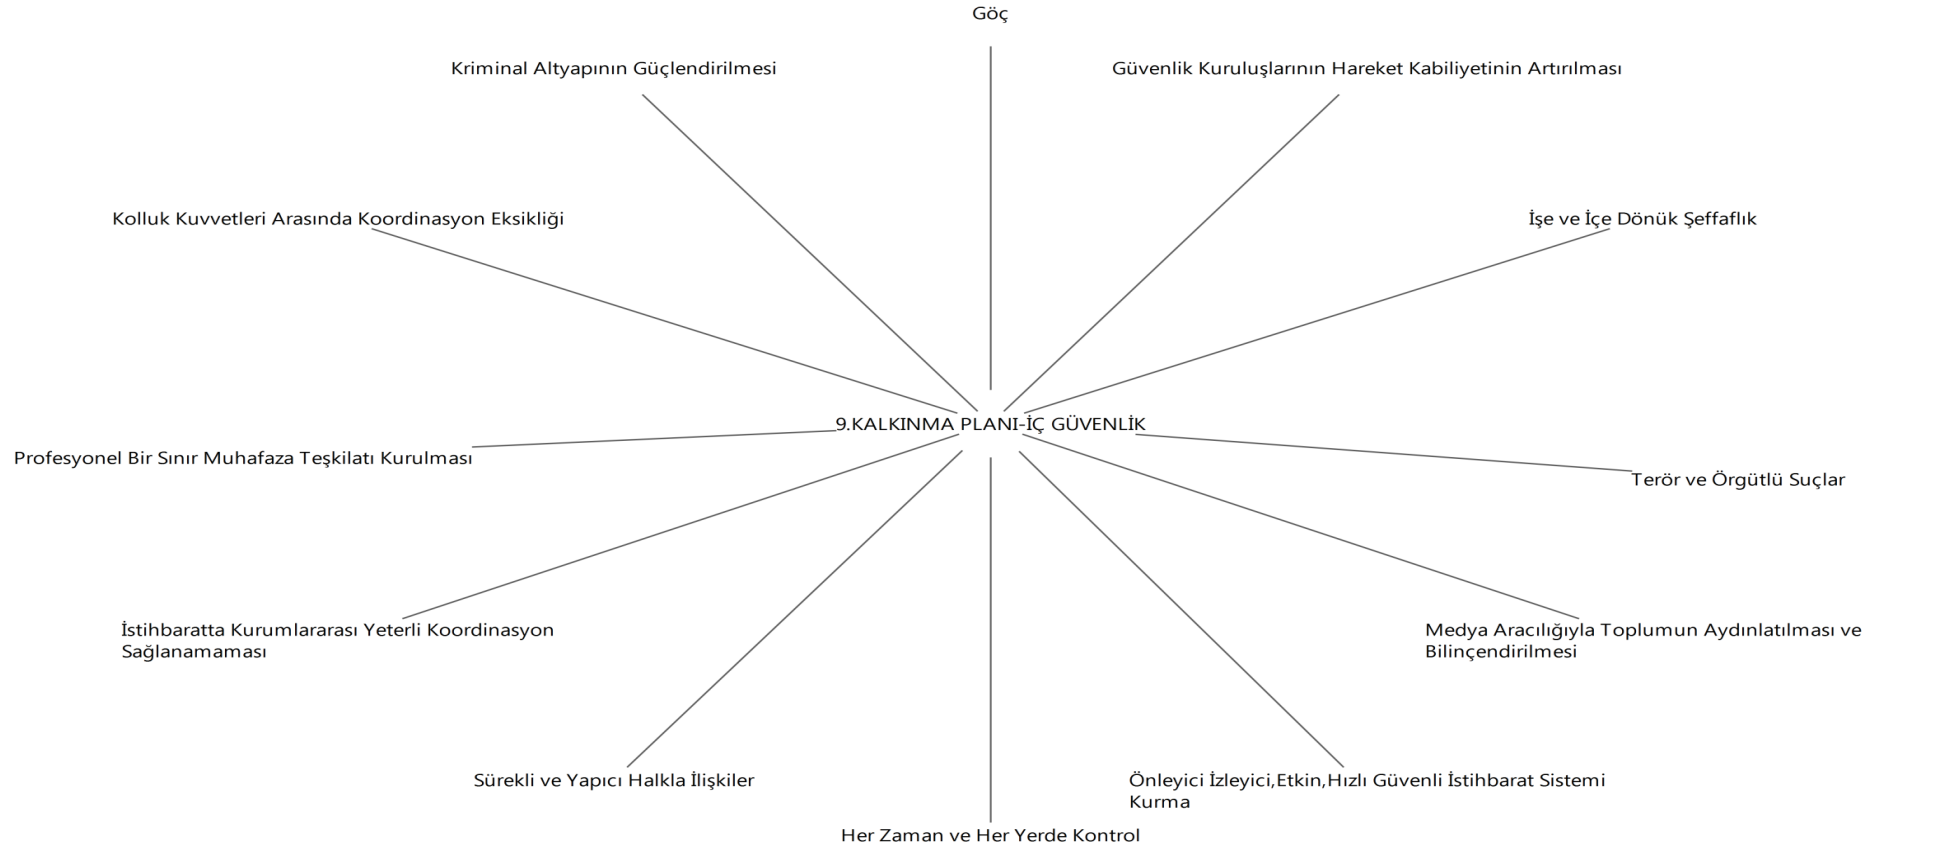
Göç

Kriminal Altyapının Güçlendirilmesi

Güvenlik Kuruluşlarının Hareket Kabiliyetinin Artırılması

Kolluk Kuvvetleri Arasında Koordinasyon Eksikliği

İşe ve İçe Dönük Şeffaflık

9.KALKINMA PLANI-İÇ GÜVENLİK

Profesyonel Bir Sınır Muhafaza Teşkilatı Kurulması

Terör ve Örgütlü Suçlar

İstihbaratta Kurumlararası Yeterli Koordinasyon Sağlanamaması

Medya Aracılığıyla Toplumun Aydınlatılması ve Bilinçendirilmesi

Sürekli ve Yapıcı Halkla İlişkiler

Önleyici İzleyici,Etkin,Hızlı Güvenli İstihbarat Sistemi Kurma

Her Zaman ve Her Yerde Kontrol